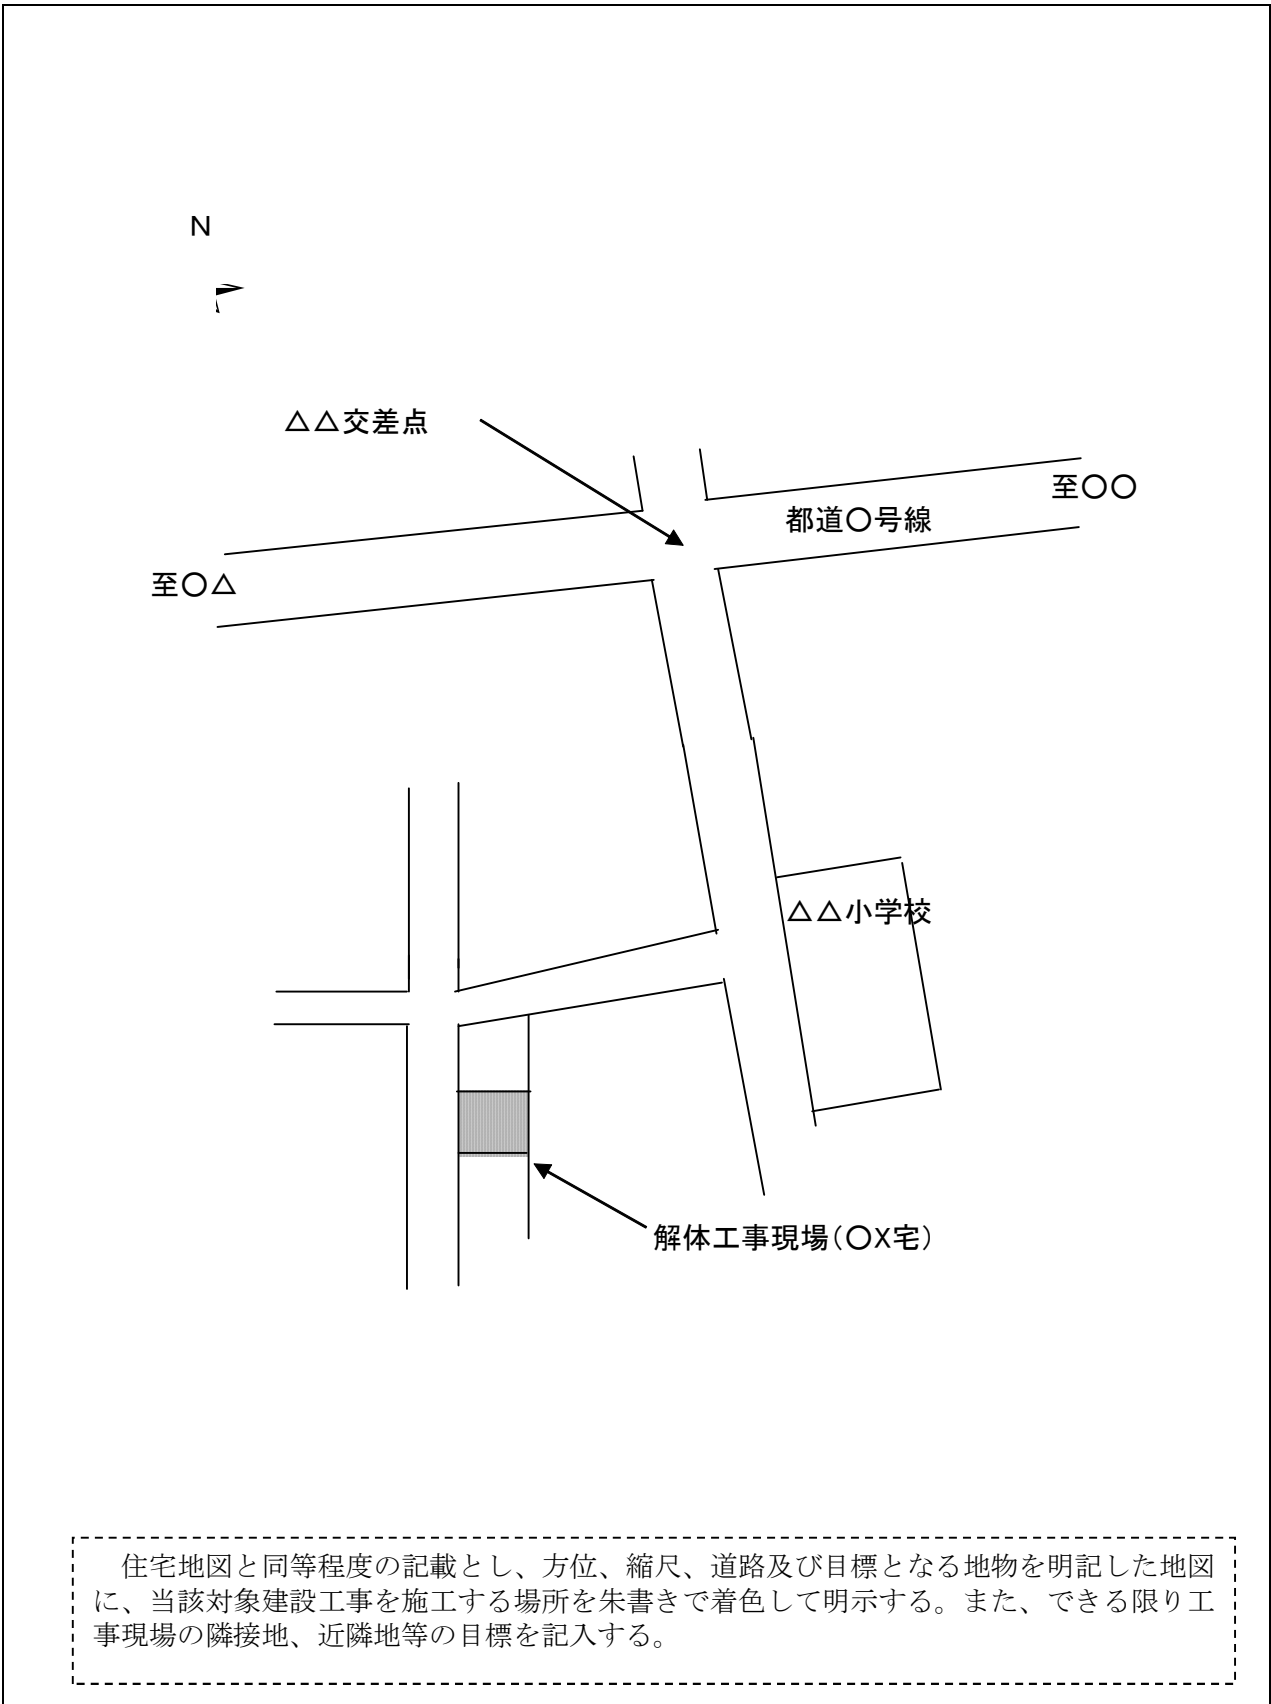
N

△△交差点

至〇〇

都道〇号線

至〇△

△△小学校

解体工事現場(〇X宅)

住宅地図と同等程度の記載とし、方位、縮尺、道路及び目標となる地物を明記した地図に、当該対象建設工事を施工する場所を朱書きで着色して明示する。また、できる限り工事現場の隣接地、近隣地等の目標を記入する。